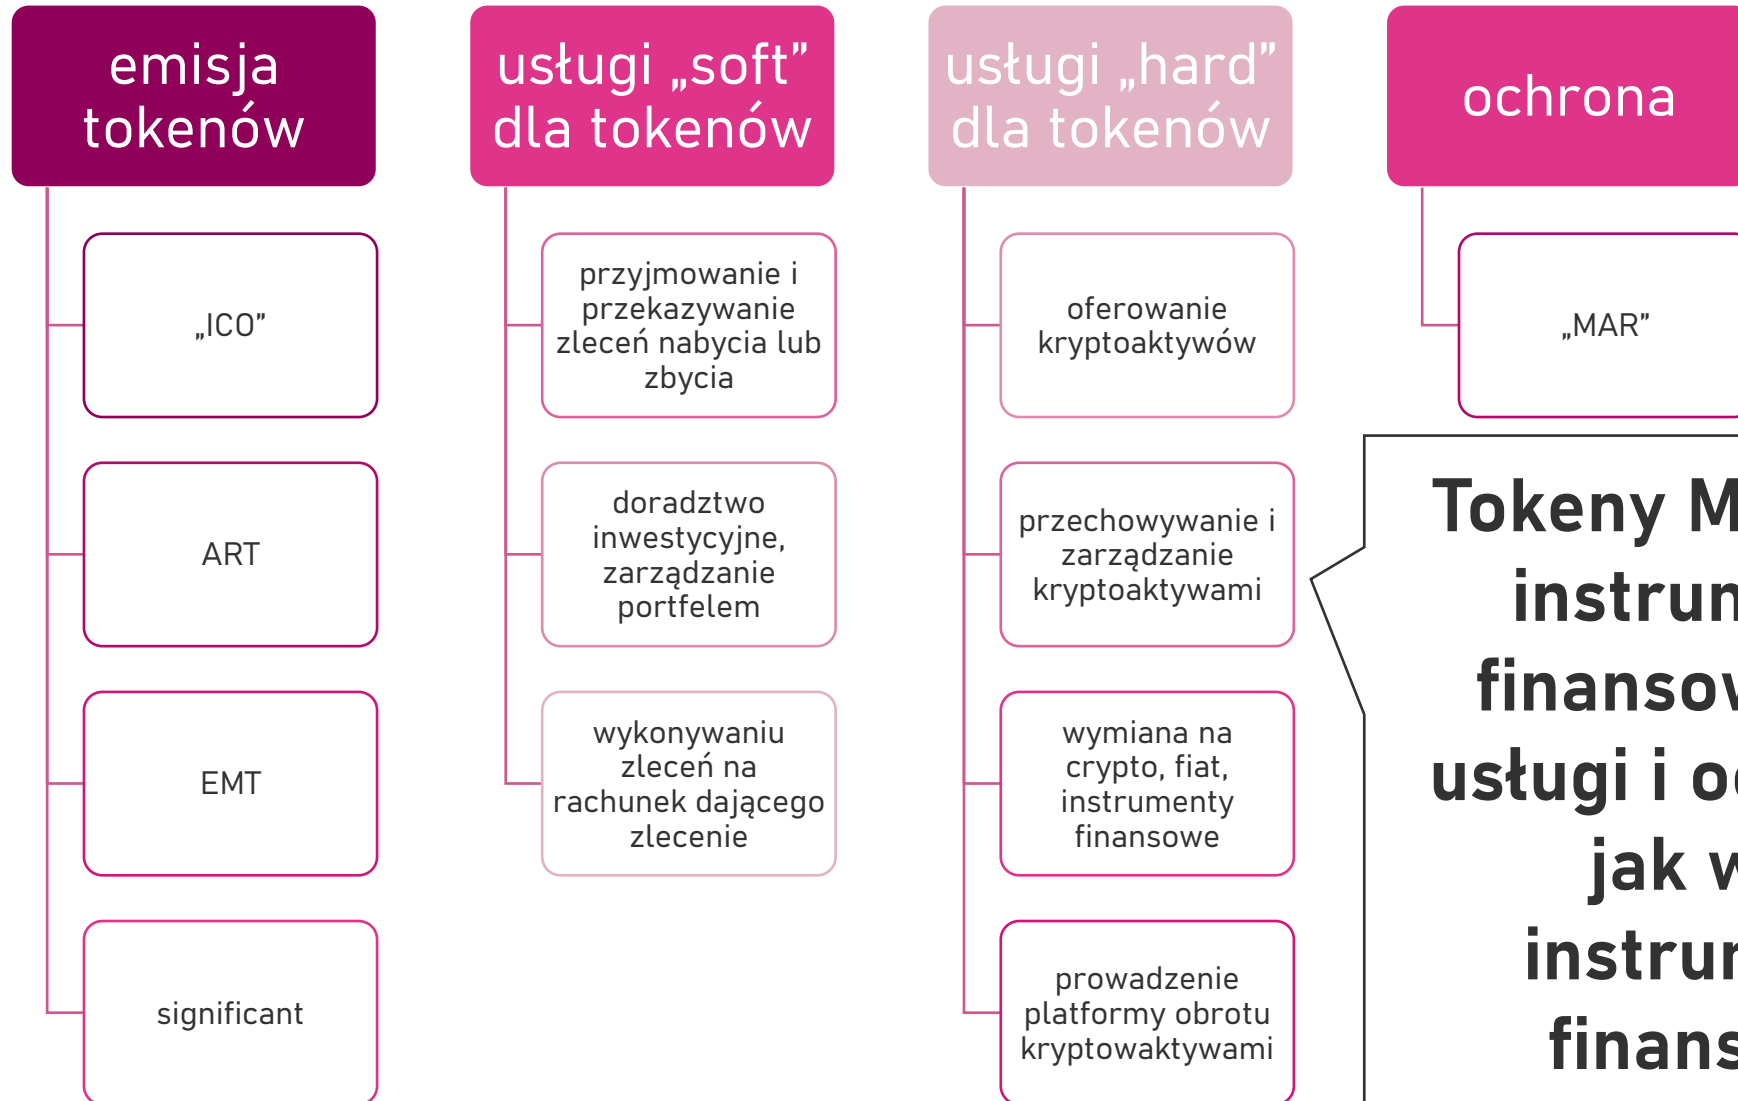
emisja tokenów

„ICO”

ART

EMT

significant

usługi „soft” dla tokenów

przyjmowanie i przekazywanie zleceń nabycia lub zbycia

doradztwo inwestycyjne, zarządzanie portfelem

wykonywaniu zleceń na rachunek dającego zlecenie

usługi „hard” dla tokenów

oferowanie kryptoaktywów

przechowywanie i zarządzanie kryptoaktywami

wymiana na crypto, fiat, instrumenty finansowe

prowadzenie platformy obrotu kryptowaktywami

ochrona

„MAR”

Tokeny M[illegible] instrum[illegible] finansov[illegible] usługi i o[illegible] jak w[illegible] instrum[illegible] finans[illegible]